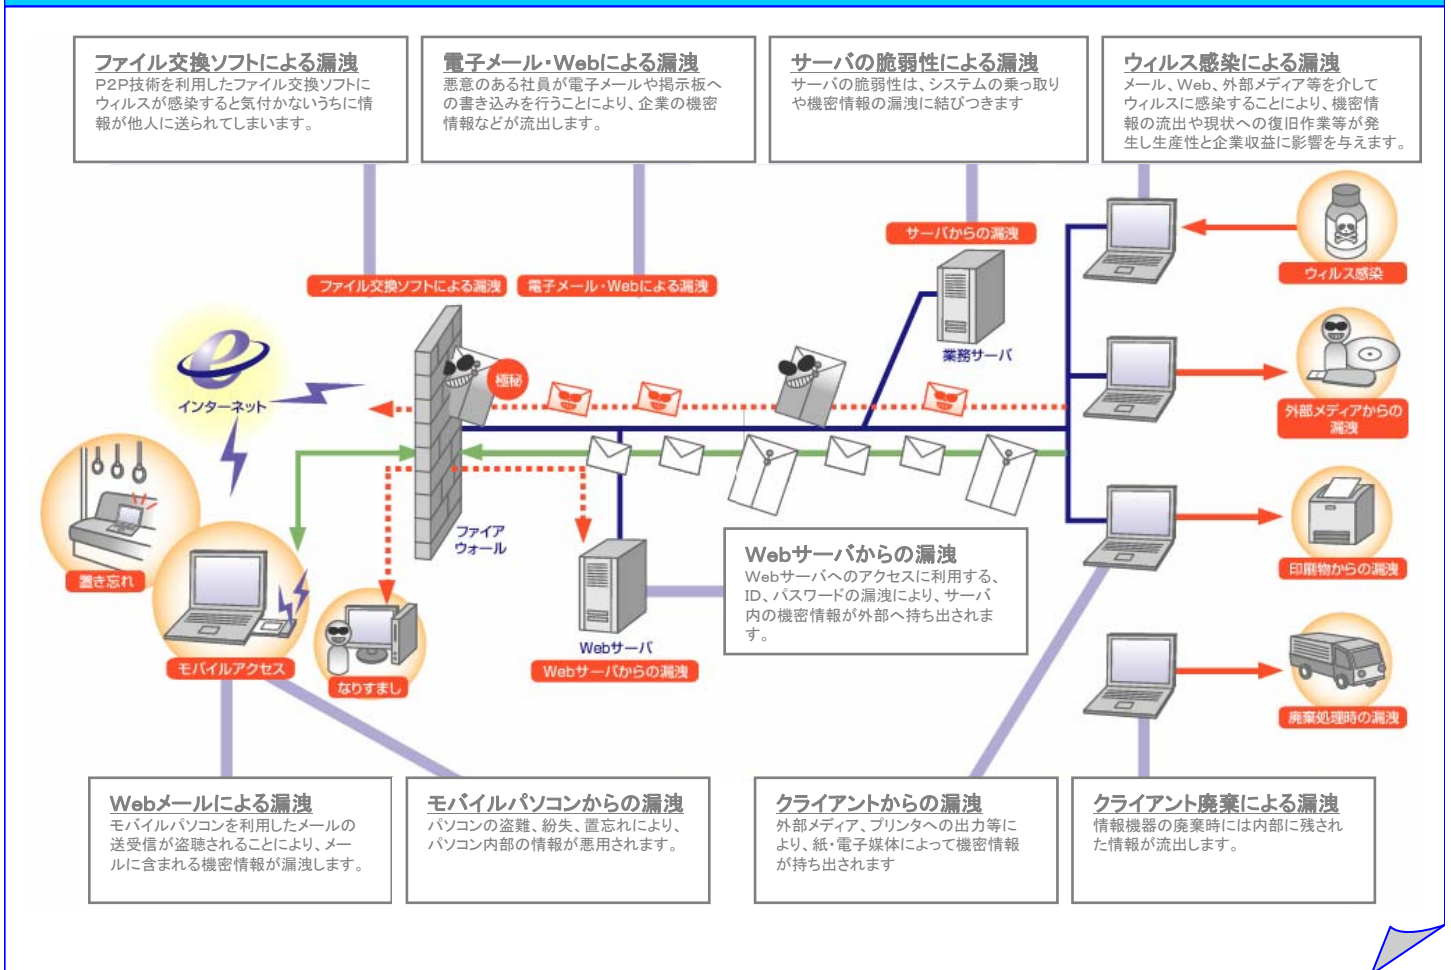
ファイル交換ソフトによる漏洩
P2P技術を利用したファイル交換ソフトにウィルスが感染すると気付かないうちに情報が他人に送られてしまいます。

電子メール･Webによる漏洩
悪意のある社員が電子メールや掲示板への書き込みを行うことにより、企業の機密情報などが流出します。

サーバの脆弱性による漏洩
サーバの脆弱性は、システムの乗っ取りや機密情報の漏洩に結びつきます

ウィルス感染による漏洩
メール、Web、外部メディア等を介してウィルスに感染することにより、機密情報の流出や現状への復旧作業等が発生し生産性と企業収益に影響を与えます。

サーバからの漏洩

ファイル交換ソフトによる漏洩

電子メール･Webによる漏洩

業務サーバ

ウィルス感染

インターネット

極秘

外部メディアからの漏洩

ファイアウォール

置き忘れ

Webサーバからの漏洩
Webサーバへのアクセスに利用する、ID、パスワードの漏洩により、サーバ内の機密情報が外部へ持ち出されます。

印刷物からの漏洩

モバイルアクセス

なりすまし

Webサーバ

Webサーバからの漏洩

廃棄処理時の漏洩

Webメールによる漏洩
モバイルパソコンを利用したメールの送受信が盗聴されることにより、メールに含まれる機密情報が漏洩します。

モバイルパソコンからの漏洩
パソコンの盗難、紛失、置忘れにより、パソコン内部の情報が悪用されます。

クライアントからの漏洩
外部メディア、プリンタへの出力等により、紙･電子媒体によって機密情報が持ち出されます

クライアント廃棄による漏洩
情報機器の廃棄時には内部に残された情報が流出します。